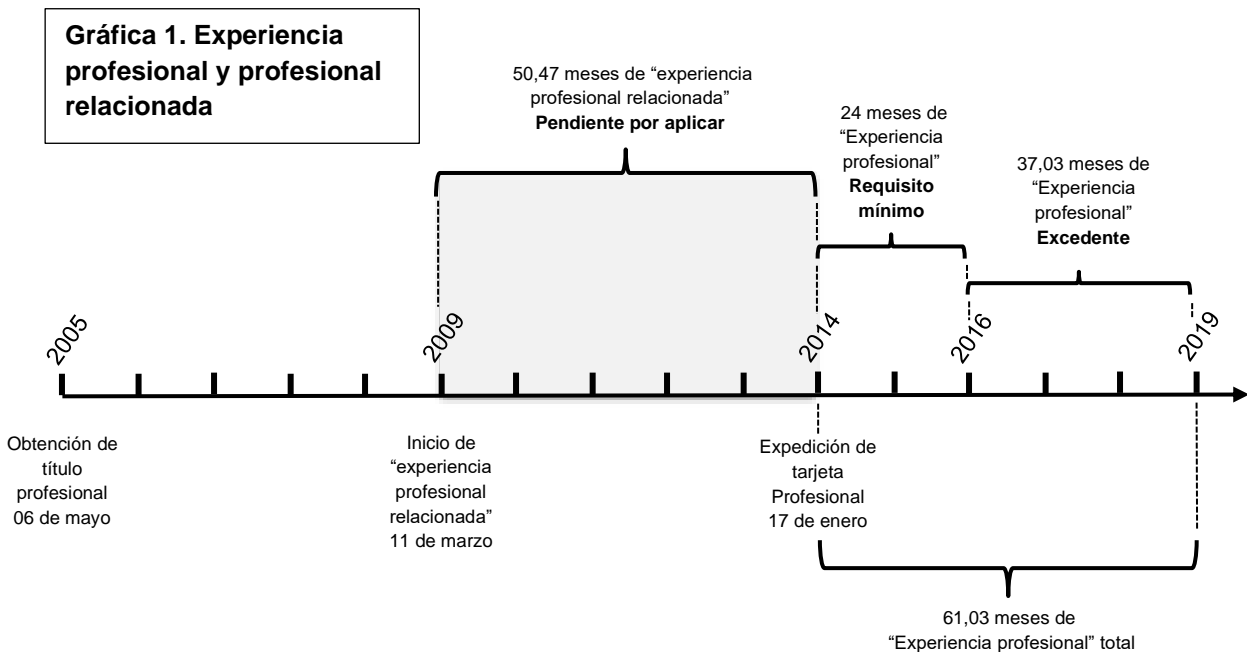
Gráfica 1. Experiencia profesional y profesional relacionada

50,47 meses de “experiencia profesional relacionada”
**Pendiente por aplicar**

24 meses de “Experiencia profesional”
**Requisito mínimo**

37,03 meses de “Experiencia profesional”
**Excedente**

2005

2009

2014

2016

2019

Obtención de título profesional 06 de mayo

Inicio de “experiencia profesional relacionada” 11 de marzo

Expedición de tarjeta Profesional 17 de enero

61,03 meses de “Experiencia profesional” total